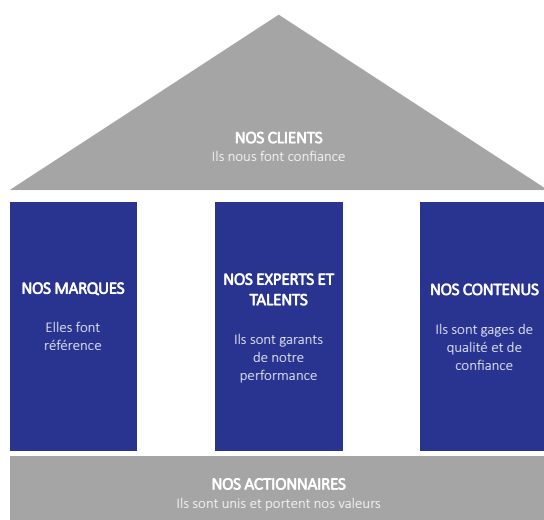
NOS CLIENTS
Ils nous font confiance

NOS MARQUES
Elles font référence

NOS EXPERTS ET TALENTS
Ils sont garants de notre performance

NOS CONTENUS
Ils sont gages de qualité et de confiance

NOS ACTIONNAIRES
Ils sont unis et portent nos valeurs